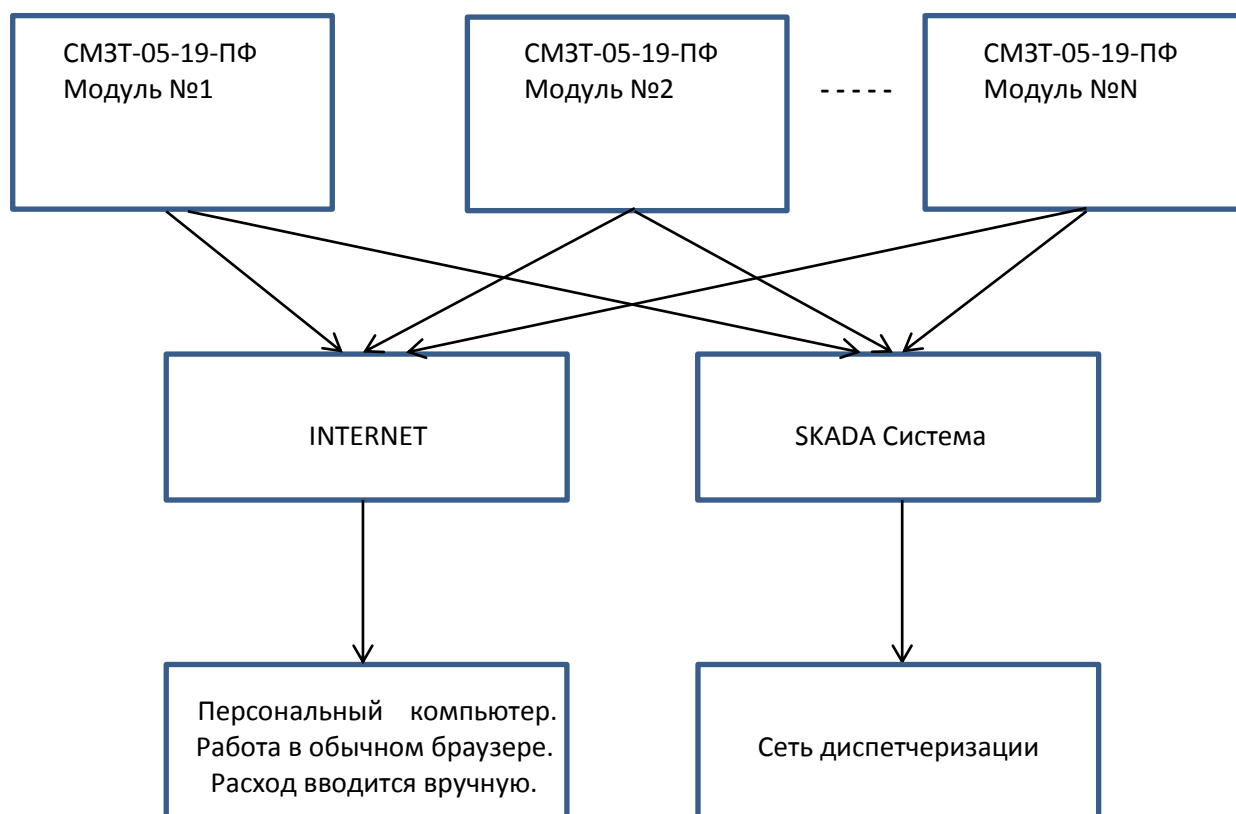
СМЗТ-05-19-ПФ
Модуль №1

СМЗТ-05-19-ПФ
Модуль №2

- - - - -

СМЗТ-05-19-ПФ
Модуль №N

INTERNET

SKADA Система

Персональный компьютер. Работа в обычном браузере. Расход вводится вручную.

Сеть диспетчеризации